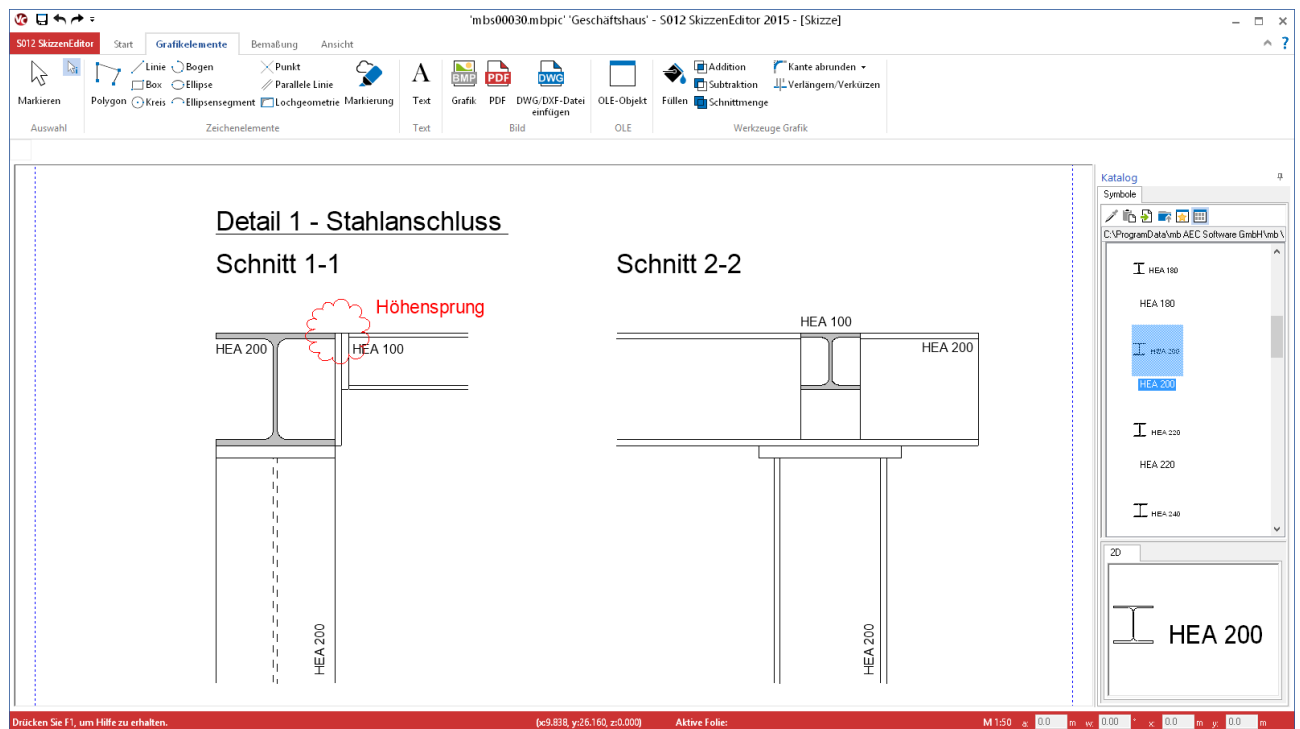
'mbs00030.mbpic' 'Geschäftshaus' - S012 SkizzenEditor 2015 - [Skizze]

S012 SkizzenEditor | Start | Grafikelemente | Bemaßung | Ansicht

Markieren
Auswahl

Polygon | Linie | Box | Kreis | Bogen | Ellipse | Ellipsensegment | Punkt | Parallele Linie | Lochgeometrie | Markierung
Zeichenelemente

Text
Text

Grafik | PDF | DWG/DXF-Datei einfügen
Bild

OLE-Objekt
OLE

Füllen | Addition | Subtraktion | Schnittmenge | Kante abrunden | Verlängern/Verkürzen
Werkzeuge Grafik

Detail 1 - Stahlanschluss

Schnitt 1-1

Höhensprung

HEA 200

HEA 100

HEA 200

Schnitt 2-2

HEA 100

HEA 200

HEA 200

Katalog
Symbole
C:\ProgramData\mb AEC Software GmbH\mb \

HEA 180
HEA 180
HEA 200
HEA 200
HEA 220
HEA 220
HEA 240

2D
HEA 200

Drücken Sie F1, um Hilfe zu erhalten.
(x:9.838, y:26.160, z:0.000)
Aktive Folie:
M 1:50 | 0.0 m | 0.00 ° | x 0.0 m | y 0.0 m